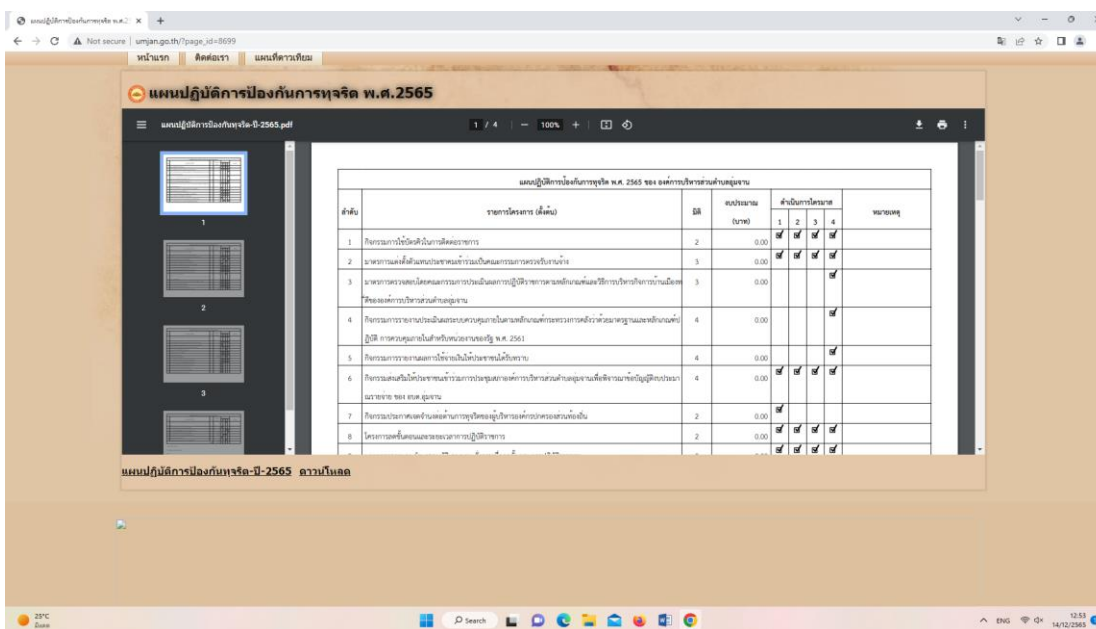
แผนปฏิบัติการป้องกันการทุจริต พ.ศ.2 ×

Not secure | umjan.go.th/?page_id=8699

หน้าแรก | ติดต่อเรา | แผนที่ดาวเทียม

แผนปฏิบัติการป้องกันการทุจริต พ.ศ.2565

แผนปฏิบัติการป้องกันทุจริต-ปี-2565.pdf

1 / 4 | — 100% +

1

2

3

แผนปฏิบัติการป้องกันการทุจริต พ.ศ. 2565 ของ องค์การบริหารส่วนตำบลอุ่มจาน

| ลำดับ | รายการโครงการ (ตั้งต้น) | มิติ | งบประมาณ (บาท) | ดำเนินการไตรมาส 1 | 2 | 3 | 4 | หมายเหตุ |
|---|---|---|---|---|---|---|---|---|
| 1 | กิจกรรมการใช้บัตรคิวในการติดต่อราชการ | 2 | 0.00 | ☑ | ☑ | ☑ | ☑ | |
| 2 | มาตรการแต่งตั้งตัวแทนประชาชนเข้าร่วมเป็นคณะกรรมการตรวจรับงานจ้าง | 3 | 0.00 | ☑ | ☑ | ☑ | ☑ | |
| 3 | มาตรการตรวจสอบโดยคณะกรรมการการประเมินผลการปฏิบัติราชการตามหลักเกณฑ์และวิธีการบริหารกิจการบ้านเมืองที่ดีขององค์การบริหารส่วนตำบลอุ่มจาน | 3 | 0.00 | | | | ☑ | |
| 4 | กิจกรรมการรายงานประเมินผลระบบควบคุมภายในตามหลักเกณฑ์กระทรวงการคลังว่าด้วยมาตรฐานและหลักเกณฑ์ปฏิบัติ การควบคุมภายในสำหรับหน่วยงานของรัฐ พ.ศ. 2561 | 4 | 0.00 | | | | ☑ | |
| 5 | กิจกรรมการรายงานผลการใช้จ่ายเงินให้ประชาชนได้รับทราบ | 4 | 0.00 | | | | ☑ | |
| 6 | กิจกรรมส่งเสริมให้ประชาชนเข้าร่วมการประชุมสภาองค์การบริหารส่วนตำบลอุ่มจานเพื่อพิจารณาข้อบัญญัติงบประมาณรายจ่าย ของ อบต.อุ่มจาน | 4 | 0.00 | ☑ | ☑ | ☑ | ☑ | |
| 7 | กิจกรรมประกาศเจตจำนงต่อต้านการทุจริตของผู้บริหารองค์กรปกครองส่วนท้องถิ่น | 2 | 0.00 | ☑ | | | | |
| 8 | โครงการเสริมสร้างและรณรงค์การปฏิบัติราชการ | 2 | 0.00 | ☑ | ☑ | ☑ | ☑ | |

แผนปฏิบัติการป้องกันทุจริต-ปี-2565 ดาวน์โหลด

25°C

Search

ENG 12:53 14/12/2565